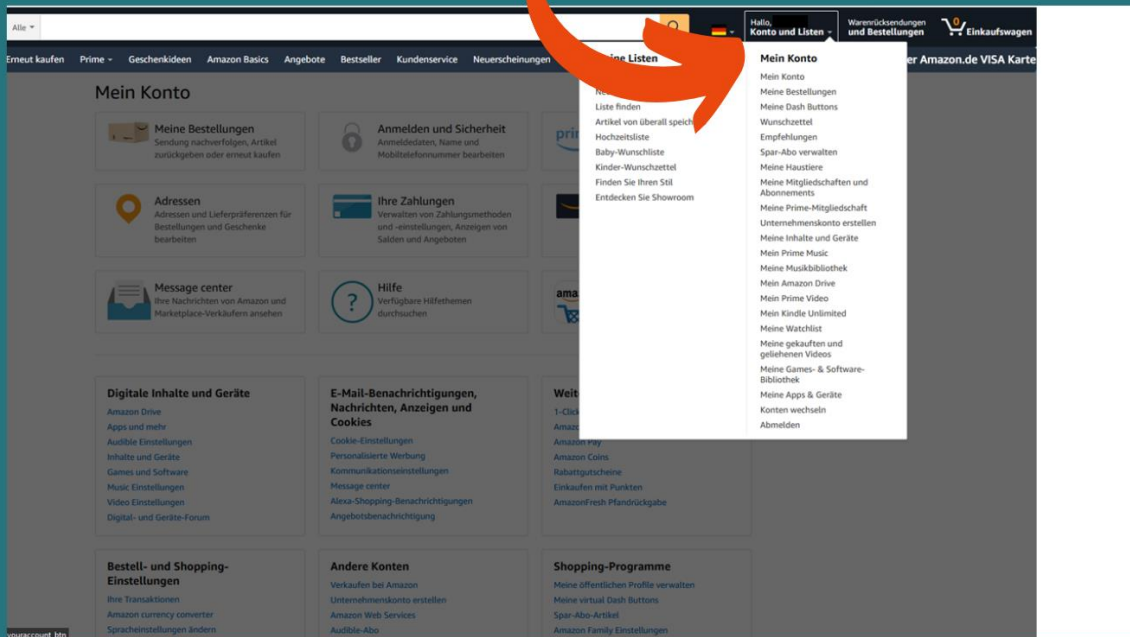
Alle

Hallo, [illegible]
Konto und Listen

Warenrücksendungen
und Bestellungen

0
Einkaufswagen

Erneut kaufen Prime Geschenkideen Amazon Basics Angebote Bestseller Kundenservice Neuerscheinungen

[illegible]er Amazon.de VISA Karte

Mein Konto

Meine Bestellungen
Sendung nachverfolgen, Artikel zurückgeben oder erneut kaufen

Anmelden und Sicherheit
Anmeldedaten, Name und Mobiltelefonnummer bearbeiten

Adressen
Adressen und Lieferpräferenzen für Bestellungen und Geschenke bearbeiten

Ihre Zahlungen
Verwalten von Zahlungsmethoden und -einstellungen, Anzeigen von Salden und Angeboten

Message center
Ihre Nachrichten von Amazon und Marketplace-Verkäufern ansehen

Hilfe
Verfügbare Hilfethemen durchsuchen

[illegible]ine Listen
Ne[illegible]
Liste finden
Artikel von überall speich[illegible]
Hochzeitsliste
Baby-Wunschliste
Kinder-Wunschzettel
Finden Sie Ihren Stil
Entdecken Sie Showroom

Mein Konto
Mein Konto
Meine Bestellungen
Meine Dash Buttons
Wunschzettel
Empfehlungen
Spar-Abo verwalten
Meine Haustiere
Meine Mitgliedschaften und Abonnements
Meine Prime-Mitgliedschaft
Unternehmenskonto erstellen
Meine Inhalte und Geräte
Mein Prime Music
Meine Musikbibliothek
Mein Amazon Drive
Mein Prime Video
Mein Kindle Unlimited
Meine Watchlist
Meine gekauften und geliehenen Videos
Meine Games- & Software-Bibliothek
Meine Apps & Geräte
Konten wechseln
Abmelden

Digitale Inhalte und Geräte
Amazon Drive
Apps und mehr
Audible Einstellungen
Inhalte und Geräte
Games und Software
Music Einstellungen
Video Einstellungen
Digital- und Geräte-Forum

E-Mail-Benachrichtigungen, Nachrichten, Anzeigen und Cookies
Cookie-Einstellungen
Personalisierte Werbung
Kommunikationseinstellungen
Message center
Alexa-Shopping-Benachrichtigungen
Angebotsbenachrichtigung

Weit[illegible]
1-Click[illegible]
Amaz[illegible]
Amazon Pay
Amazon Coins
Rabattgutscheine
Einkaufen mit Punkten
AmazonFresh Pfandrückgabe

Bestell- und Shopping-Einstellungen
Ihre Transaktionen
Amazon currency converter
Spracheinstellungen ändern

Andere Konten
Verkaufen bei Amazon
Unternehmenskonto erstellen
Amazon Web Services
Audible-Abo

Shopping-Programme
Meine öffentlichen Profile verwalten
Meine virtual Dash Buttons
Spar-Abo-Artikel
Amazon Family Einstellungen

youraccount_btn